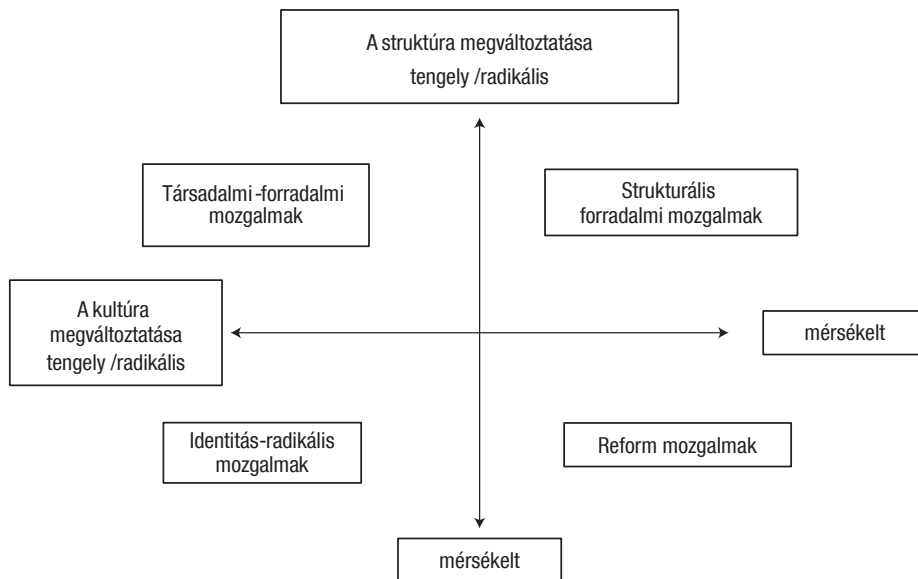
A struktúra megváltoztatása tengely /radikális

Társadalmi -forradalmi mozgalmak

Strukturális forradalmi mozgalmak

A kultúra megváltoztatása tengely /radikális

mérsékelt

Identitás-radikális mozgalmak

Reform mozgalmak

mérsékelt